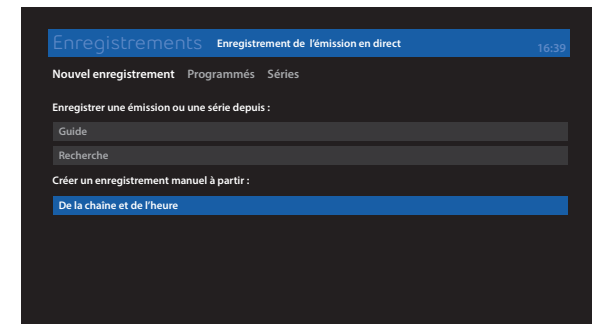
Enregistrements Enregistrement de l'émission en direct 16:39

Nouvel enregistrement Programmés Séries

Enregistrer une émission ou une série depuis :

Guide

Recherche

Créer un enregistrement manuel à partir :

De la chaîne et de l'heure